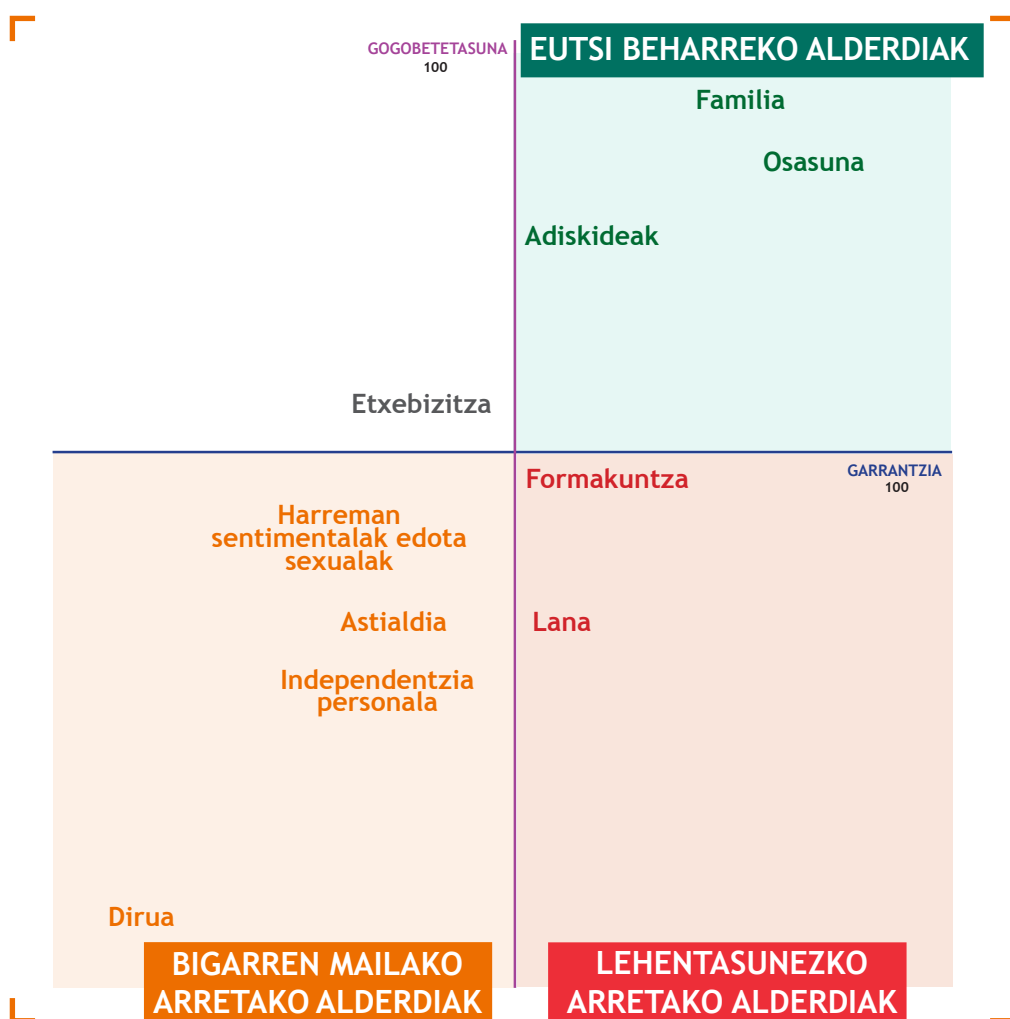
GOGOBETETASUNA
100

EUTSI BEHARREKO ALDERDIAK

Familia

Osasuna

Adiskideak

Etxebizitza

GARRANTZIA
100

Formakuntza

Harreman sentimentalak edota sexualak

Astialdia

Lana

Independentzia personala

Dirua

BIGARREN MAILAKO ARRETAKO ALDERDIAK

LEHENTASUNEZKO ARRETAKO ALDERDIAK